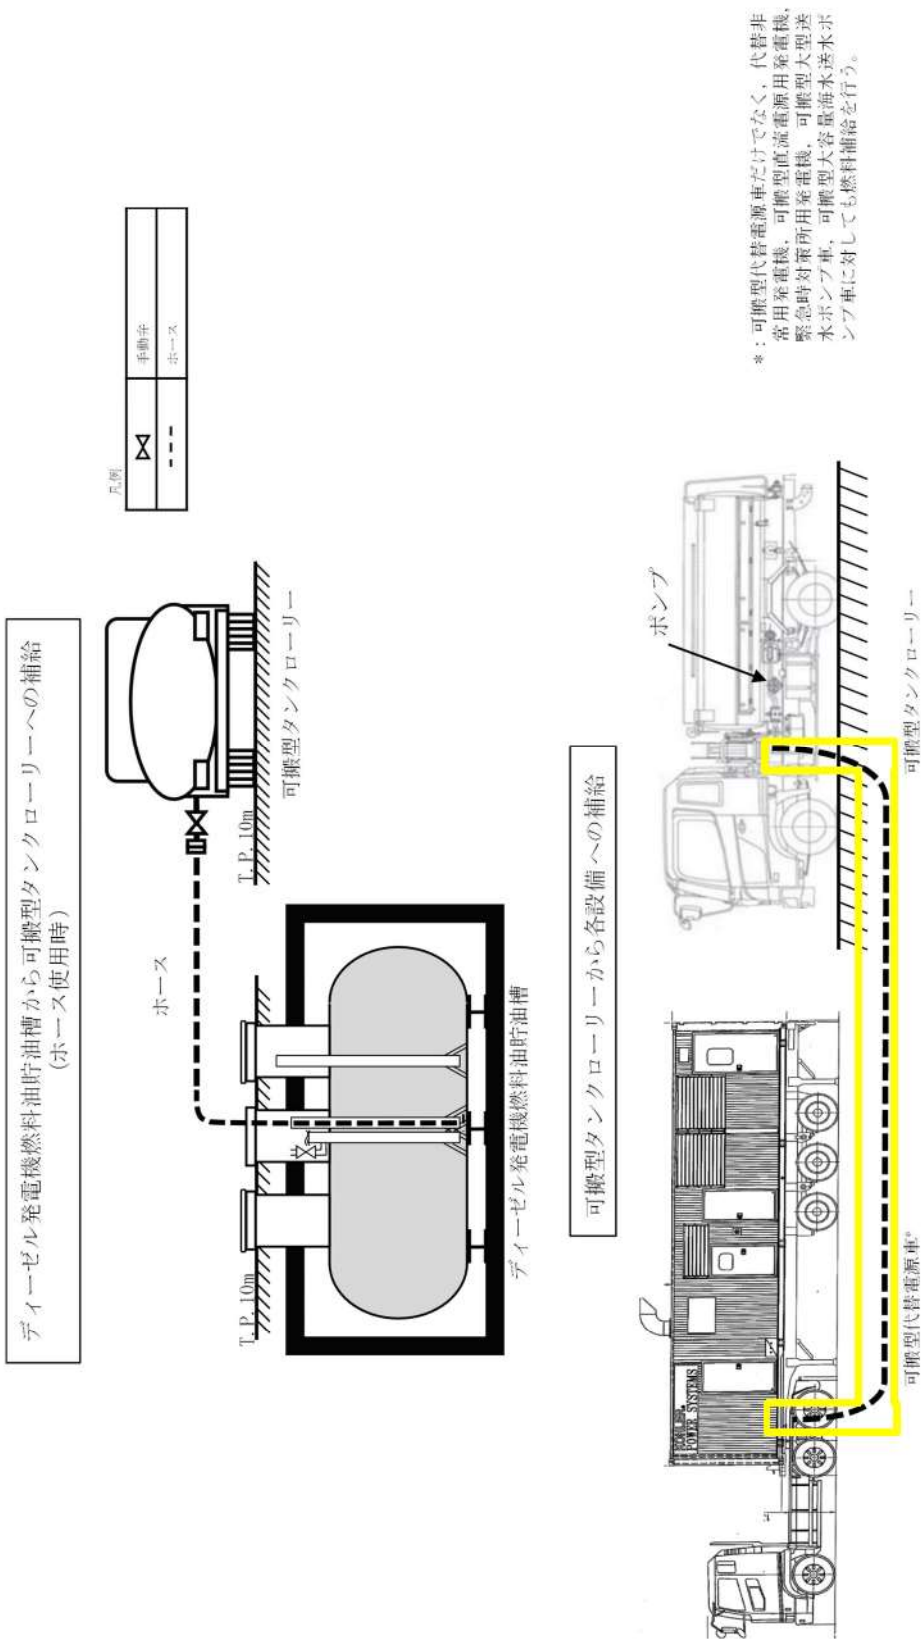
ディーゼル発電機燃料油貯油槽から可搬型タンクローリーへの補給
(ホース使用時)

ホース

T.P.10m

T.P.10m

ディーゼル発電機燃料油貯油槽

可搬型タンクローリー

凡例

| $\bowtie$ | 手動弁 |
|---|---|
| - - - | ホース |

可搬型タンクローリーから各設備への補給

ポンプ

POWER SYSTEMS

可搬型代替電源車*

可搬型タンクローリー

*:可搬型代替電源車だけでなく，代替非常用発電機，可搬型直流電源用発電機，緊急時対策所用発電機，可搬型大型送水ポンプ車，可搬型大容量海水送水ポンプ車に対しても燃料補給を行う。